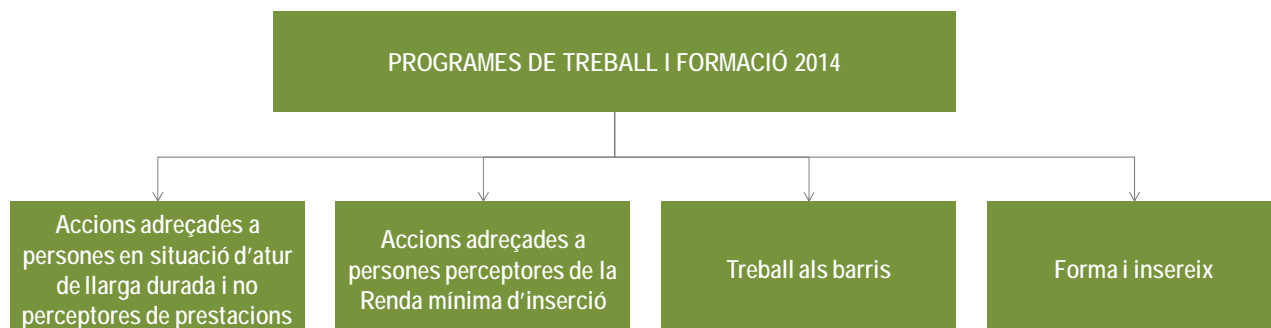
PROGRAMES DE TREBALL I FORMACIÓ 2014

Accions adreçades a persones en situació d'atur de llarga durada i no perceptores de prestacions

Accions adreçades a persones perceptores de la Renda mínima d'inserció

Treball als barris

Forma i insereix